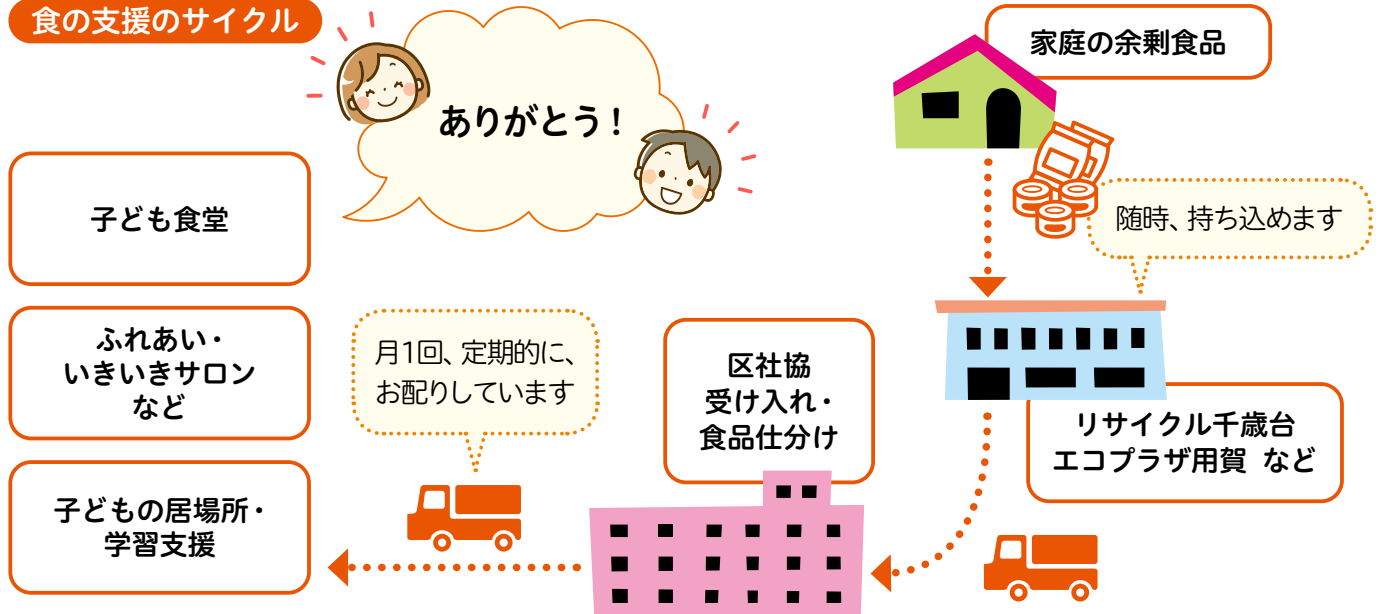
食の支援のサイクル

ありがとう！

家庭の余剰食品

随時、持ち込めます

子ども食堂

ふれあい・
いきいきサロン
など

子どもの居場所・
学習支援

月1回、定期的に、
お配りしています

区社協
受け入れ・
食品仕分け

リサイクル千歳台
エコプラザ用賀　など